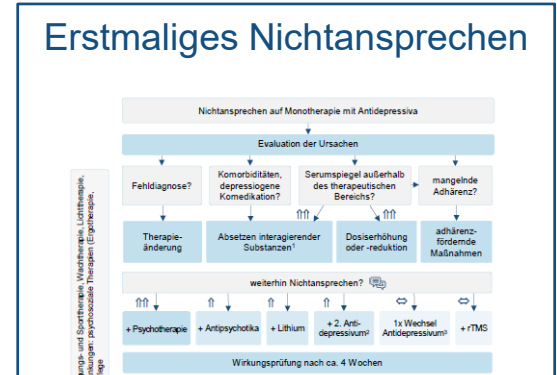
Erstmaliges Nichtansprechen

Nichtansprechen auf Monotherapie mit Antidepressiva

Evaluation der Ursachen

Fehldiagnose?

Komorbiditäten, depressiogene Komedikation?

Serumspiegel außerhalb des therapeutischen Bereichs?

mangelnde Adhärenz?

⇑⇑

⇑⇑

Therapieänderung

Absetzen interagierender Substanzen¹

Dosiserhöhung oder -reduktion

adhärenzfördernde Maßnahmen

weiterhin Nichtansprechen?

⇑⇑ + Psychotherapie

⇑ + Antipsychotika

⇑ + Lithium

⇑ + 2. Antidepressivum²

⇔ 1x Wechsel Antidepressivum³

⇔ + rTMS

Wirkungsprüfung nach ca. 4 Wochen

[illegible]ungs- und Sporttherapie, Wachtherapie, Lichttherapie, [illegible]nkungen: psychosoziale Therapien (Ergotherapie, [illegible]lage